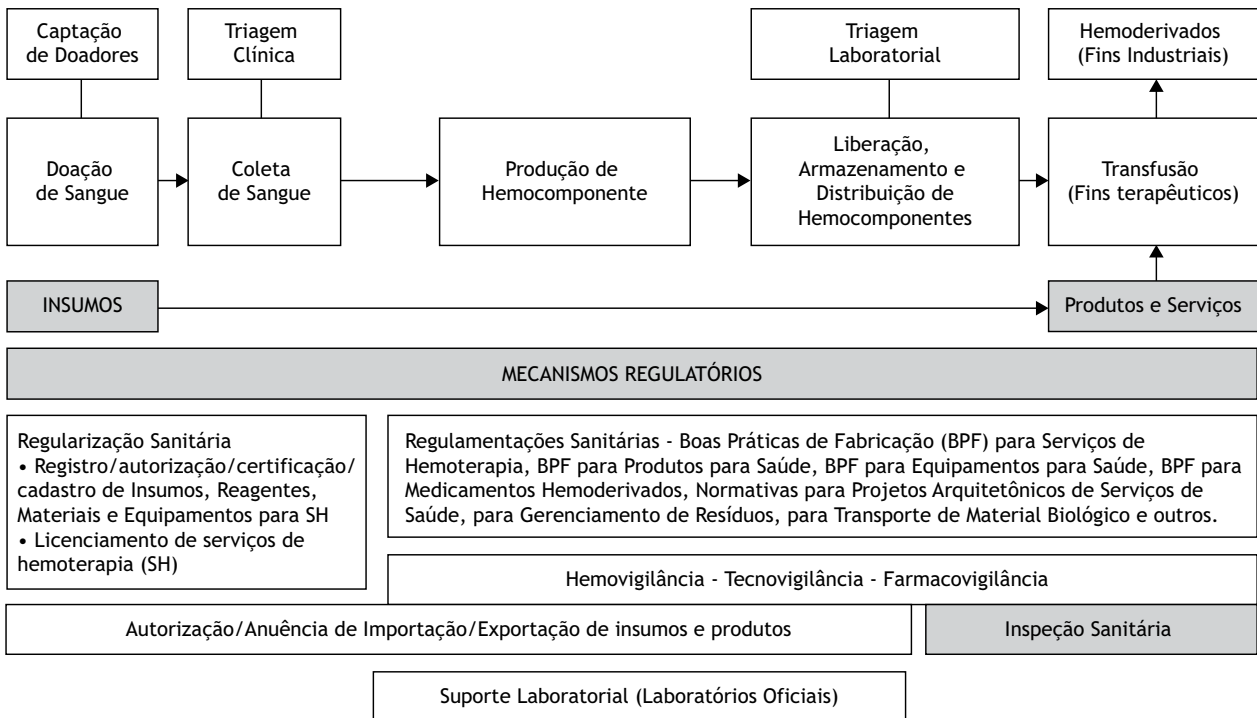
Captação de Doadores

Triagem Clínica

Triagem Laboratorial

Hemoderivados (Fins Industriais)

Doação de Sangue

Coleta de Sangue

Produção de Hemocomponente

Liberação, Armazenamento e Distribuição de Hemocomponentes

Transfusão (Fins terapêuticos)

INSUMOS

Produtos e Serviços

MECANISMOS REGULATÓRIOS

Regularização Sanitária
• Registro/autorização/certificação/cadastro de Insumos, Reagentes, Materiais e Equipamentos para SH
• Licenciamento de serviços de hemoterapia (SH)

Regulamentações Sanitárias - Boas Práticas de Fabricação (BPF) para Serviços de Hemoterapia, BPF para Produtos para Saúde, BPF para Equipamentos para Saúde, BPF para Medicamentos Hemoderivados, Normativas para Projetos Arquitetônicos de Serviços de Saúde, para Gerenciamento de Resíduos, para Transporte de Material Biológico e outros.

Hemovigilância - Tecnovigilância - Farmacovigilância

Autorização/Anuência de Importação/Exportação de insumos e produtos

Inspeção Sanitária

Suporte Laboratorial (Laboratórios Oficiais)